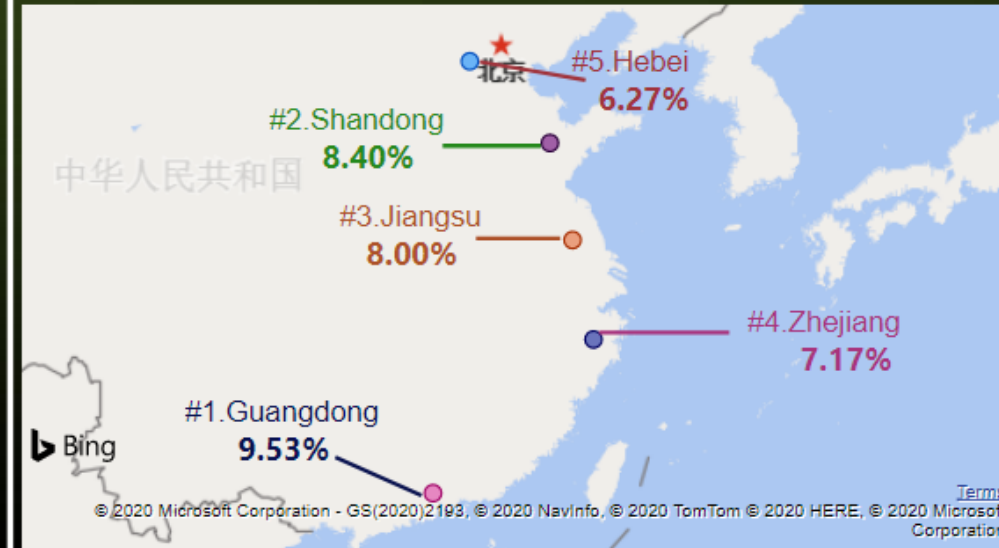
北京

#5.Hebei
6.27%

#2.Shandong
8.40%

中华人民共和国

#3.Jiangsu
8.00%

#4.Zhejiang
7.17%

#1.Guangdong
9.53%

Bing

Terms

© 2020 Microsoft Corporation - GS(2020)2193, © 2020 NavInfo, © 2020 TomTom © 2020 HERE, © 2020 Microsoft Corporation